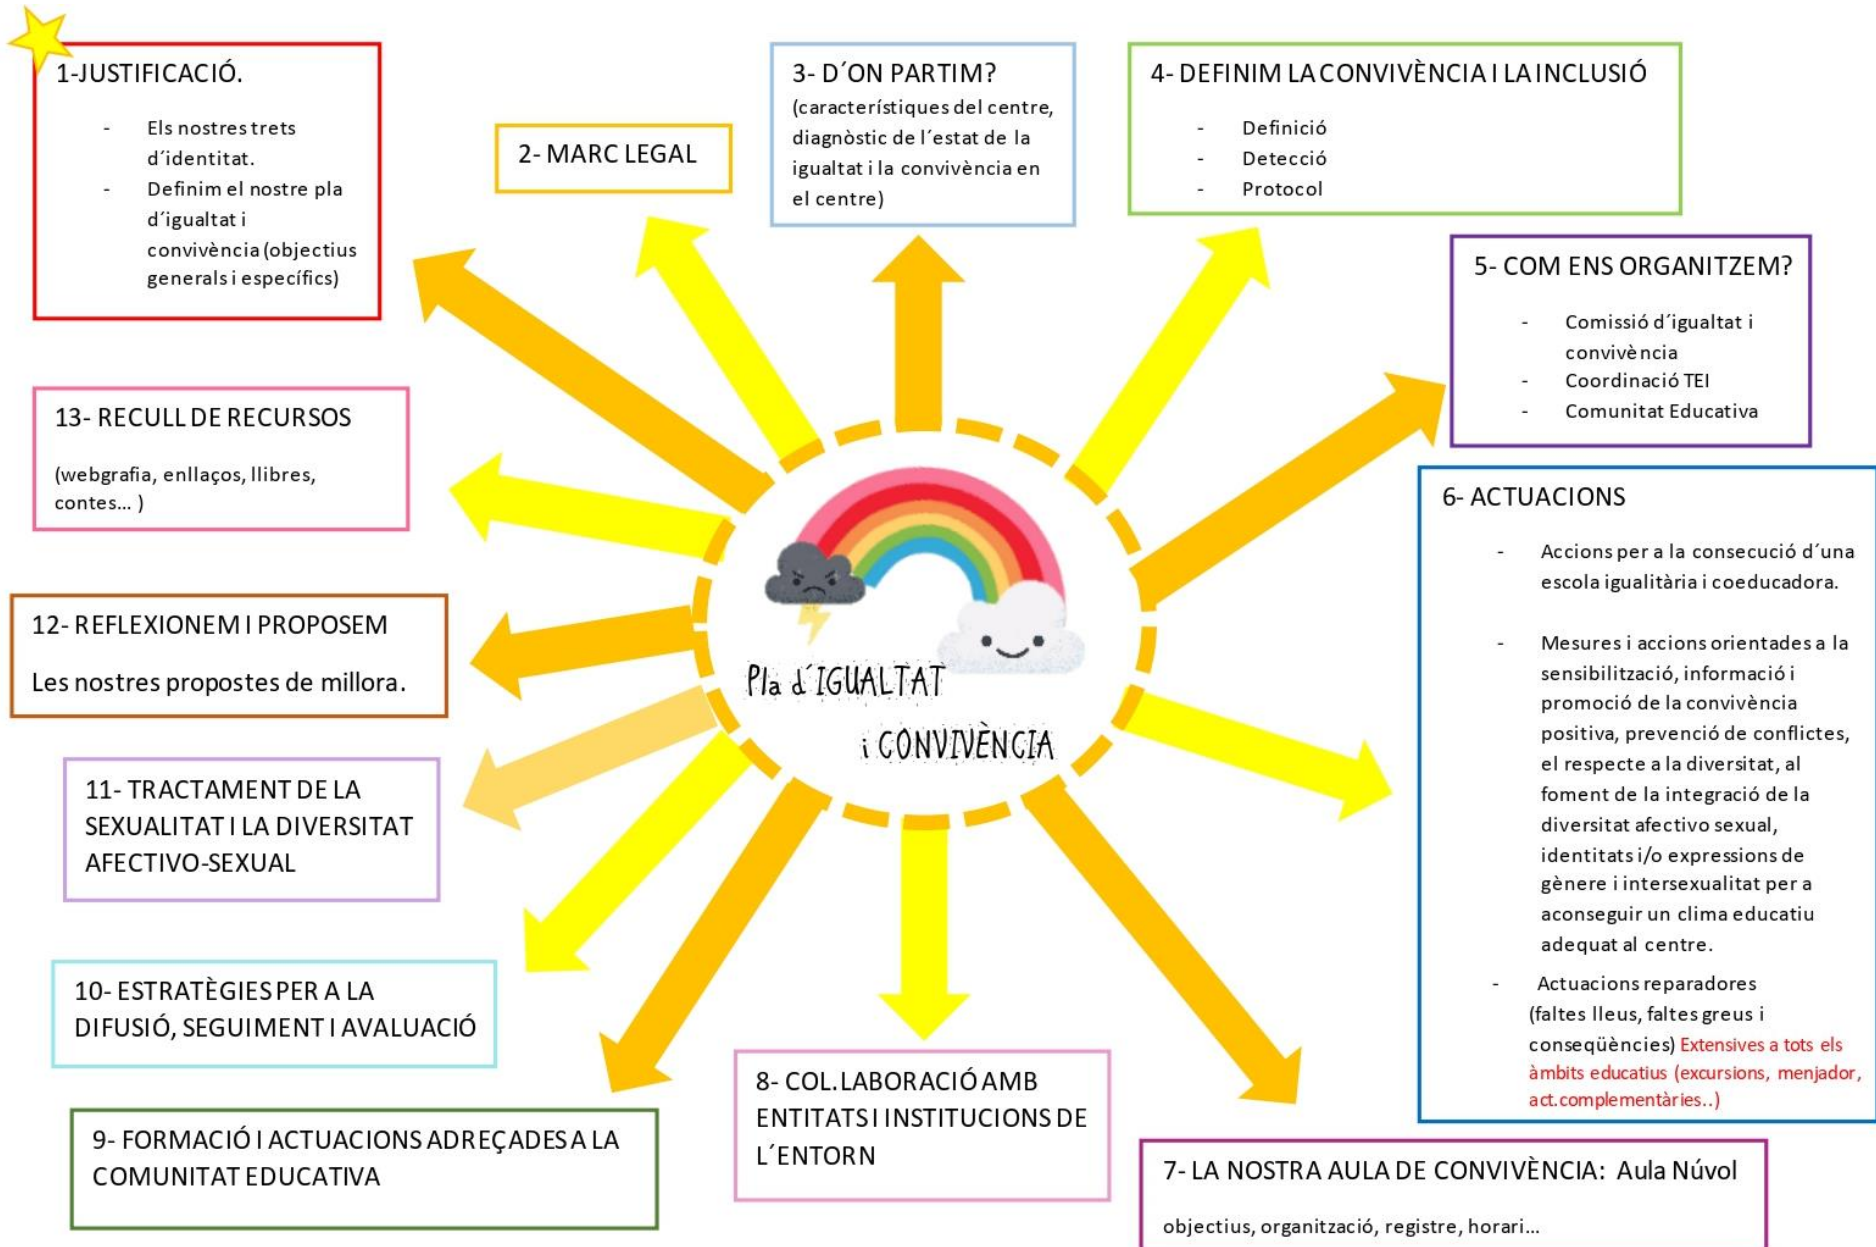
1-JUSTIFICACIÓ.

- Els nostres trets d´identitat.
- Definim el nostre pla d´igualtat i convivència (objectius generals i específics)

2- MARC LEGAL

3- D´ON PARTIM?
(característiques del centre, diagnòstic de l´estat de la igualtat i la convivència en el centre)

4- DEFINIM LA CONVIVÈNCIA I LA INCLUSIÓ

- Definició
- Detecció
- Protocol

5- COM ENS ORGANITZEM?

- Comissió d´igualtat i convivència
- Coordinació TEI
- Comunitat Educativa

6- ACTUACIONS

- Accions per a la consecució d´una escola igualitària i coeducadora.

- Mesures i accions orientades a la sensibilització, informació i promoció de la convivència positiva, prevenció de conflictes, el respecte a la diversitat, al foment de la integració de la diversitat afectivo sexual, identitats i/o expressions de gènere i intersexualitat per a aconseguir un clima educatiu adequat al centre.

- Actuacions reparadores (faltes lleus, faltes greus i conseqüències) Extensives a tots els àmbits educatius (excursions, menjador, act.complementàries..)

7- LA NOSTRA AULA DE CONVIVÈNCIA: Aula Núvol

objectius, organització, registre, horari...

8- COL.LABORACIÓ AMB ENTITATS I INSTITUCIONS DE L´ENTORN

9- FORMACIÓ I ACTUACIONS ADREÇADES A LA COMUNITAT EDUCATIVA

10- ESTRATÈGIES PER A LA DIFUSIÓ, SEGUIMENT I AVALUACIÓ

11- TRACTAMENT DE LA SEXUALITAT I LA DIVERSITAT AFECTIVO-SEXUAL

12- REFLEXIONEM I PROPOSEM

Les nostres propostes de millora.

13- RECULL DE RECURSOS

(webgrafia, enllaços, llibres, contes... )

Pla d´IGUALTAT i CONVIVÈNCIA